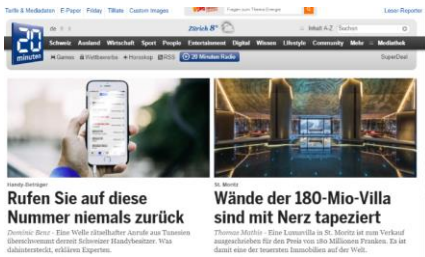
Tarife & Mediadaten E-Paper Friday Tillate Custom Images Zürich 8° Inhalt A-Z Suchen Leser-Reporter

20 minuten

Schweiz Ausland Wirtschaft Sport People Entertainment Digital Wissen Lifestyle Community Mehr Mediathek

Games Wettbewerbe Horoskop RSS 20 Minuten Radio SuperDeal

Handy-Betrüger

Rufen Sie auf diese Nummer niemals zurück

Dominic Benz - Eine Welle rätselhafter Anrufe aus Tunesien überschwemmt derzeit Schweizer Handybesitzer. Was dahintersteckt, erklären Experten.

St. Moritz

Wände der 180-Mio-Villa sind mit Nerz tapeziert

Thomas Mathis - Eine Luxusvilla in St. Moritz ist zum Verkauf ausgeschrieben für den Preis von 180 Millionen Franken. Es ist damit eine der teuersten Immobilien auf der Welt.